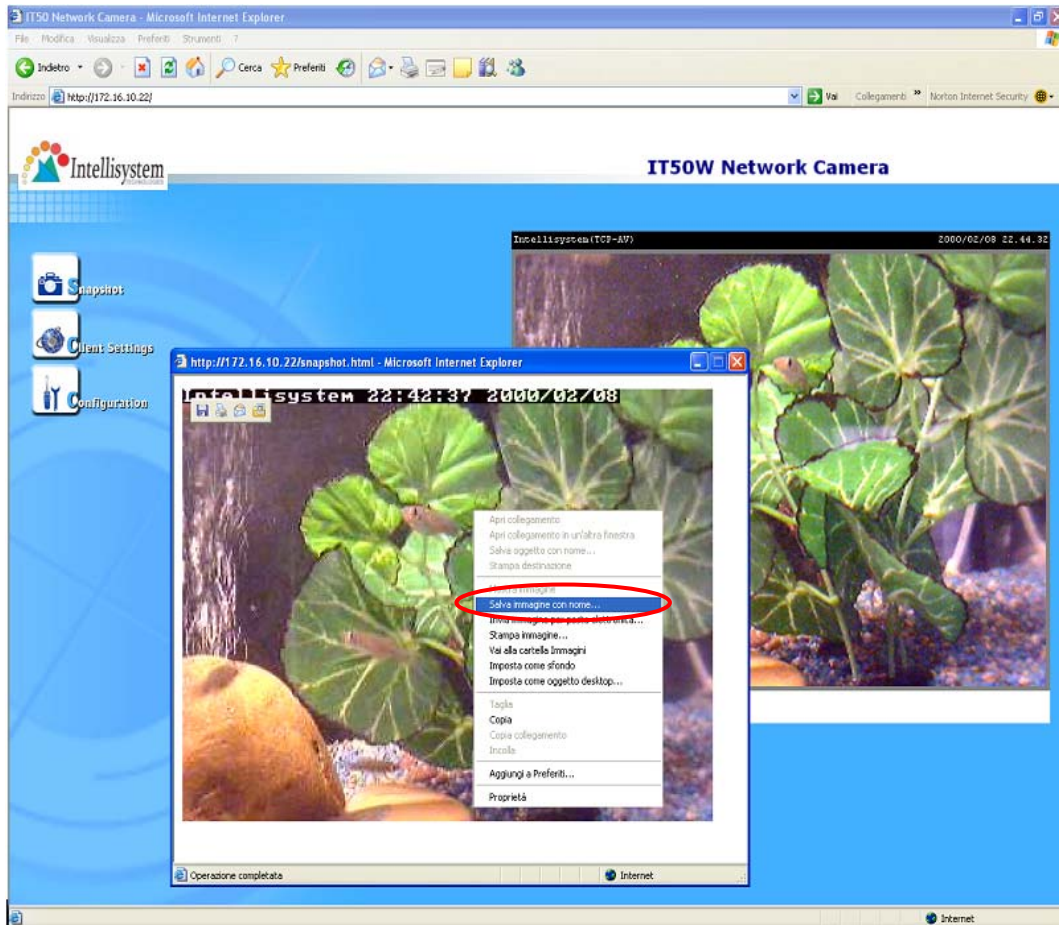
IT50 Network Camera - Microsoft Internet Explorer

File Modifica Visualizza Preferiti Strumenti ?

Indietro Cerca Preferiti

Indirizzo http://172.16.10.22/

Vai Collegamenti » Norton Internet Security

Intellisystem

IT50W Network Camera

Snapshot

Client Settings

Configuration

Intellisystem(TCP-AV) 2000/02/08 22.44.32

http://172.16.10.22/snapshot.html - Microsoft Internet Explorer

Intellisystem 22:42:37 2000/02/08

Apri collegamento
Apri collegamento in un'altra finestra
Salva oggetto con nome...
Stampa destinazione

Mostra immagine
Salva immagine con nome...
Invia immagine per posta elettronica...
Stampa immagine...
Vai alla cartella Immagini
Imposta come sfondo
Imposta come oggetto desktop...

Taglia
Copia
Copia collegamento
Incolla

Aggiungi a Preferiti...

Proprietà

Operazione completata

Internet

Internet